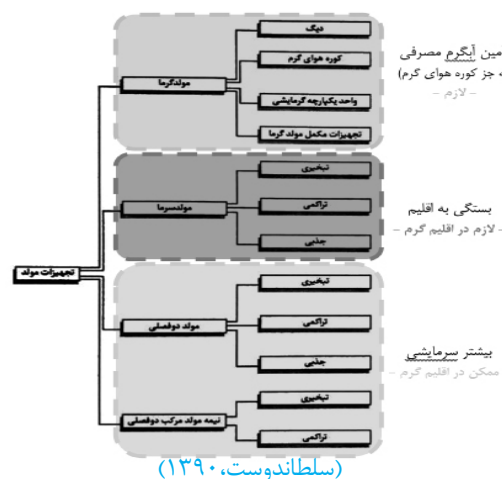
تجهیزات مولد

مولدگرما

دیگ

کوره هوای گرم

واحد یکپارچه گرمایشی

تجهیزات مکمل مولد گرما

مولدسرما

تبخیری

تراکمی

جذبی

مولد دوفصلی

تبخیری

تراکمی

جذبی

نیمه مولد مرکب دوفصلی

تبخیری

تراکمی

مین آبگرم مصرفی
، جز کوره هوای گرم)
- لازم -

بستگی به اقلیم
- لازم در اقلیم گرم -

بیشتر سرمایشی
ممکن در اقلیم گرم -

(سلطاندوست، ۱۳۹۰)